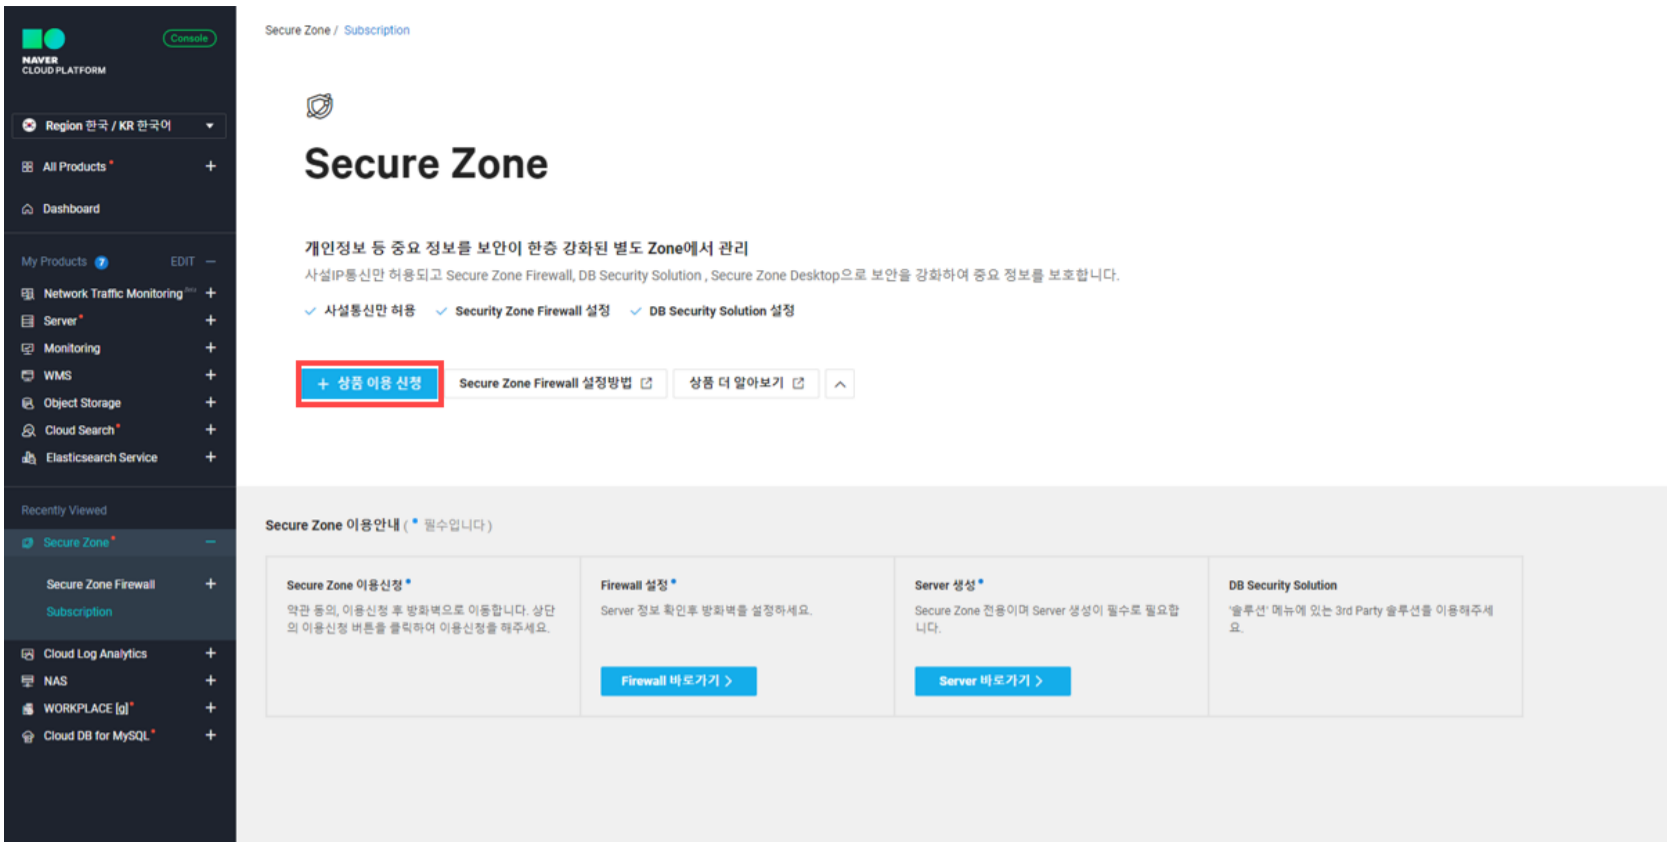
NAVER CLOUD PLATFORM

Console

Region 한국 / KR 한국어

All Products

Dashboard

My Products EDIT

Network Traffic Monitoring

Server

Monitoring

WMS

Object Storage

Cloud Search

Elasticsearch Service

Recently Viewed

Secure Zone

Secure Zone Firewall

Subscription

Cloud Log Analytics

NAS

WORKPLACE [α]

Cloud DB for MySQL

Secure Zone / Subscription

Secure Zone

개인정보 등 중요 정보를 보안이 한층 강화된 별도 Zone에서 관리

사설IP통신만 허용되고 Secure Zone Firewall, DB Security Solution , Secure Zone Desktop으로 보안을 강화하여 중요 정보를 보호합니다.

사설통신만 허용  Security Zone Firewall 설정  DB Security Solution 설정

+ 상품 이용 신청  Secure Zone Firewall 설정방법  상품 더 알아보기

Secure Zone 이용안내 ( * 필수입니다 )

| Secure Zone 이용신청 * | Firewall 설정 * | Server 생성 * | DB Security Solution |
|---|---|---|---|
| 약관 동의, 이용신청 후 방화벽으로 이동합니다. 상단의 이용신청 버튼을 클릭하여 이용신청을 해주세요. | Server 정보 확인후 방화벽을 설정하세요. | Secure Zone 전용이며 Server 생성이 필수로 필요합니다. | '솔루션' 메뉴에 있는 3rd Party 솔루션을 이용해주세요. |
| | Firewall 바로가기 > | Server 바로가기 > | |